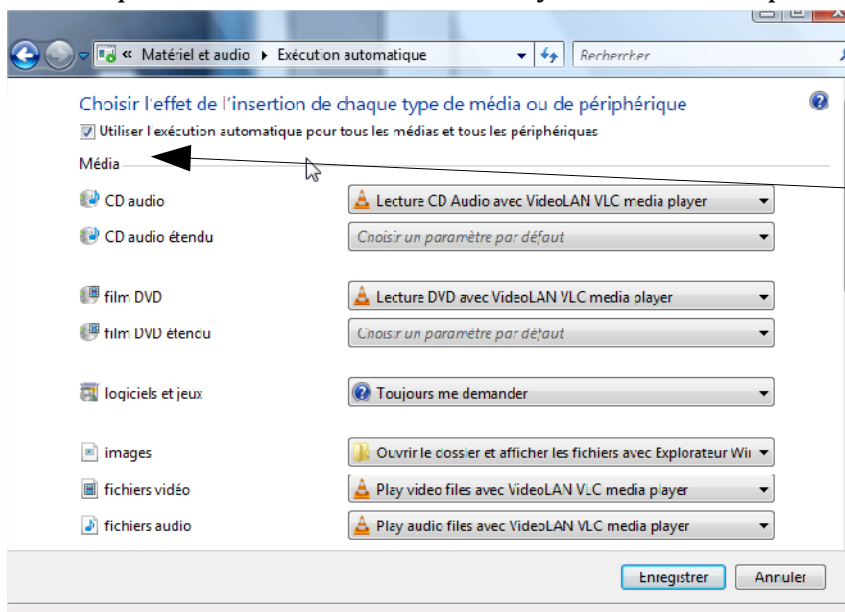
« Matériel et audio ▸ Exécution automatique

Rechercher

Choisir l'effet de l'insertion de chaque type de média ou de périphérique

Utiliser l'exécution automatique pour tous les médias et tous les périphériques

Média

CD audio | Lecture CD Audio avec VideoLAN VLC media player

CD audio étendu | Choisir un paramètre par défaut

film DVD | Lecture DVD avec VideoLAN VLC media player

film DVD étendu | Choisir un paramètre par défaut

logiciels et jeux | Toujours me demander

images | Ouvrir le dossier et afficher les fichiers avec Explorateur Wi

fichiers vidéo | Play video files avec VideoLAN VLC media player

fichiers audio | Play audio files avec VideoLAN VLC media player

Enregistrer Annuler